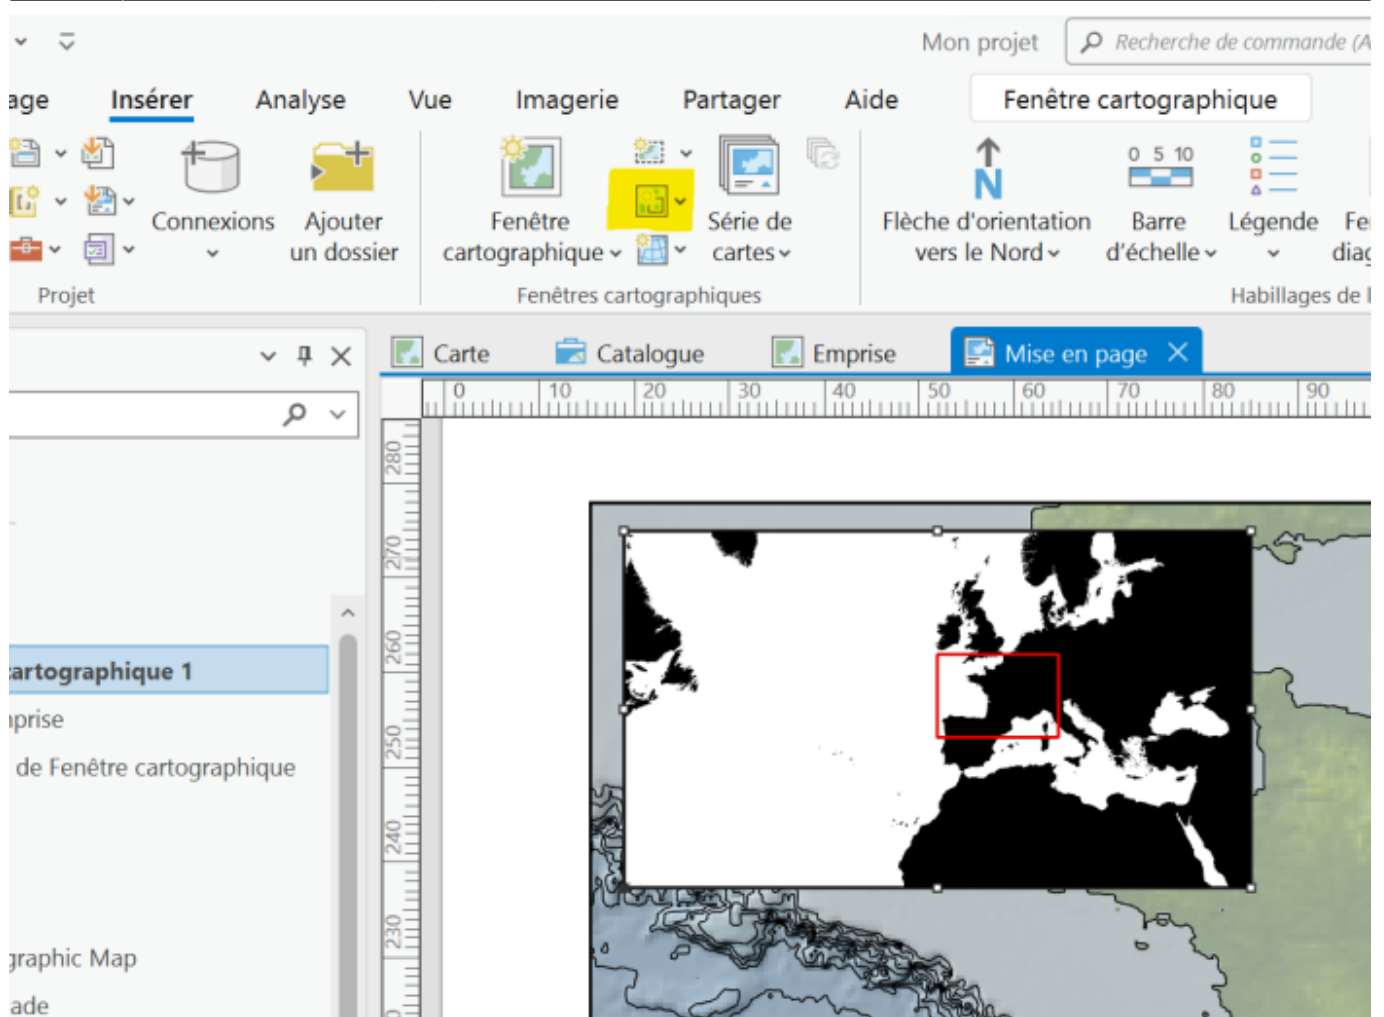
Mon projet
Recherche de commande (A

age
Insérer
Analyse
Vue
Imagerie
Partager
Aide
Fenêtre cartographique

Connexions
Ajouter un dossier
Projet

Fenêtre cartographique
Série de cartes
Fenêtres cartographiques

0 5 10
Flèche d'orientation vers le Nord
Barre d'échelle
Légende
Fe diag
Habillages de l

Carte
Catalogue
Emprise
Mise en page

0 10 20 30 40 50 60 70 80 90

280
270
260
250
240
230

artographique 1
nprise
de Fenêtre cartographique
graphic Map
ade